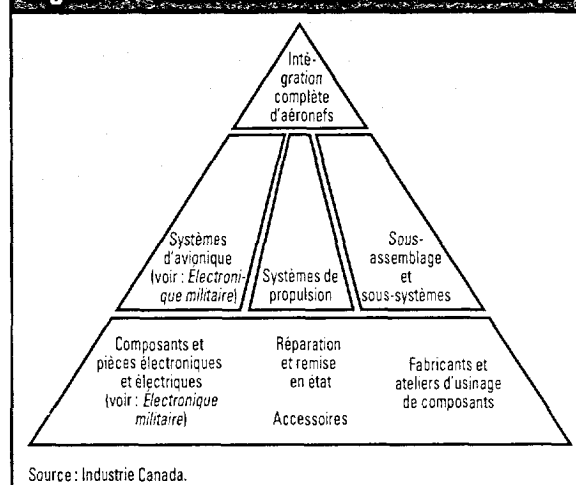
Intégration complète d'aéronefs

Systèmes d'avignique (voir : *Electronique militaire*)

Systèmes de propulsion

Sous-assemblage et sous-systèmes

Composants et pièces électroniques et électriques (voir : *Electronique militaire*)

Réparation et remise en état

Accessoires

Fabricants et ateliers d'usinage de composants

Source : Industrie Canada.